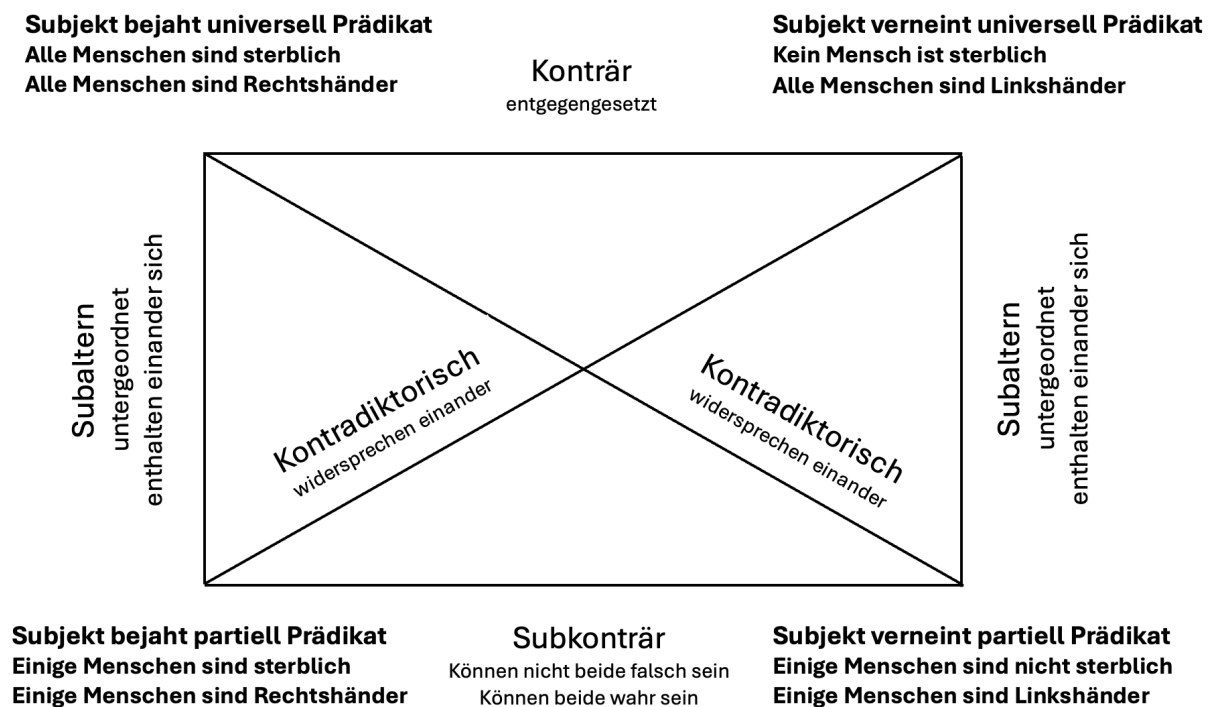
Subjekt bejaht universell Prädikat
Alle Menschen sind sterblich
Alle Menschen sind Rechtshänder

Konträr
entgegengesetzt

Subjekt verneint universell Prädikat
Kein Mensch ist sterblich
Alle Menschen sind Linkshänder

Subaltern
untergeordnet
enthalten einander sich

Kontradiktorisch
widersprechen einander

Kontradiktorisch
widersprechen einander

Subaltern
untergeordnet
enthalten einander sich

Subjekt bejaht partiell Prädikat
Einige Menschen sind sterblich
Einige Menschen sind Rechtshänder

Subkonträr
Können nicht beide falsch sein
Können beide wahr sein

Subjekt verneint partiell Prädikat
Einige Menschen sind nicht sterblich
Einige Menschen sind Linkshänder